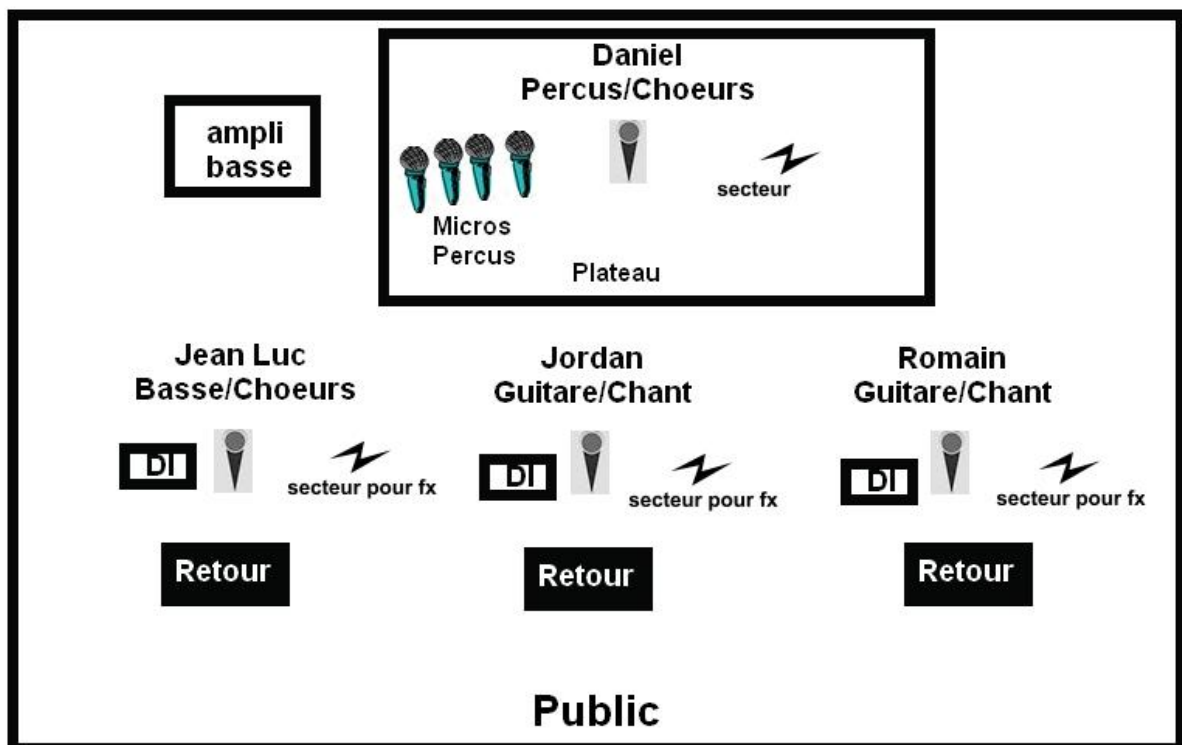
ampli
basse

Daniel
Percus/Choeurs

Micros
Percus

Plateau

secteur

Jean Luc
Basse/Choeurs

DI

secteur pour fx

Retour

Jordan
Guitare/Chant

DI

secteur pour fx

Retour

Romain
Guitare/Chant

DI

secteur pour fx

Retour

Public